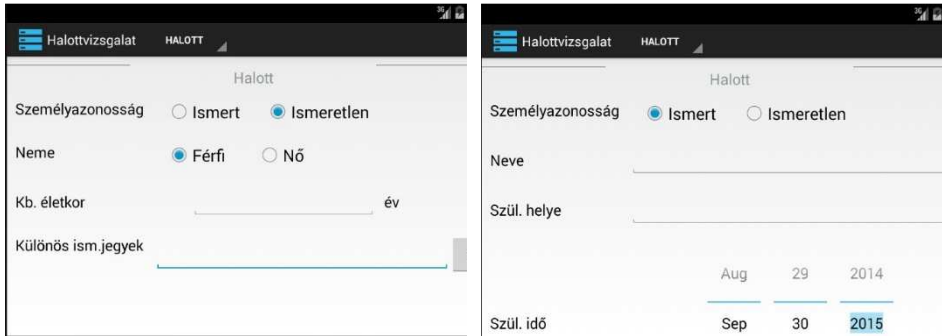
Halottvizsgalat HALOTT

Halott

Személyazonosság Ismert Ismeretlen

Neme Férfi Nő

Kb. életkor év

Különös ism.jegyek

Halottvizsgalat HALOTT

Halott

Személyazonosság Ismert Ismeretlen

Neve

Szül. helye

Aug 29 2014

Szül. idő Sep 30 2015